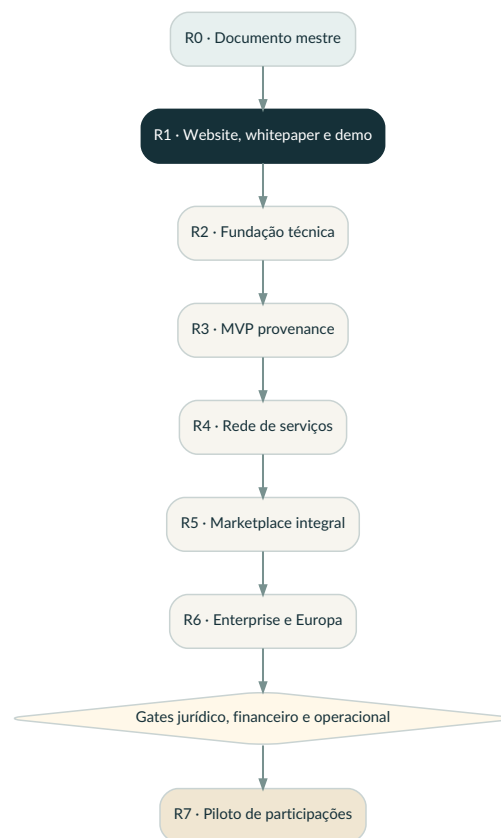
R0 · Documento mestre

R1 · Website, whitepaper e demo

R2 · Fundação técnica

R3 · MVP provenance

R4 · Rede de serviços

R5 · Marketplace integral

R6 · Enterprise e Europa

Gates jurídico, financeiro e operacional

R7 · Piloto de participações